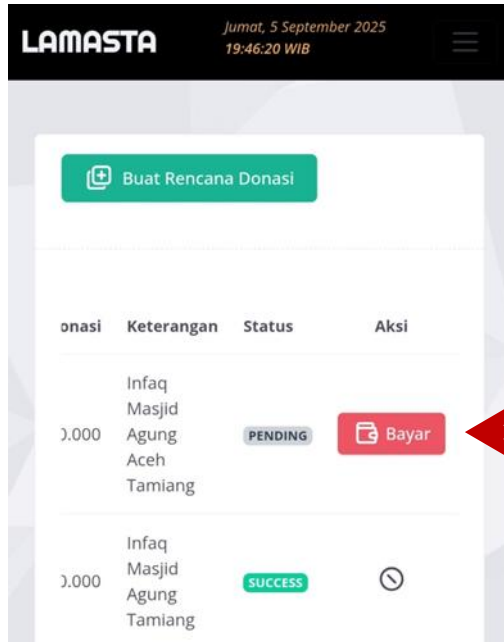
LAMASTA

Jumat, 5 September 2025
19:46:20 WIB

Buat Rencana Donasi

| onasi | Keterangan | Status | Aksi |
|---|---|---|---|
| ).000 | Infaq Masjid Agung Aceh Tamiang | PENDING | Bayar |
| ).000 | Infaq Masjid Agung Tamiang | SUCCESS | |